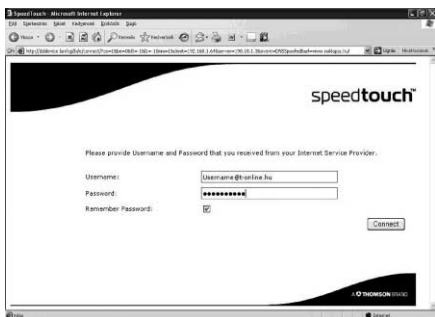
SpeedTouch - Microsoft Internet Explorer

Fájl Szerkesztés Nézet Kedvencek Eszközök Súgó

Vissza Keresés Kedvencek

Cím http://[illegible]

Ugrás Hivatkozások

speedtouch™

Please provide Username and Password that you received from your Internet Service Provider.

Username: Username@t-online.hu

Password: ●●●●●●●●●●●

Remember Password: ☑

Connect

THOMSON

Kész

Internet